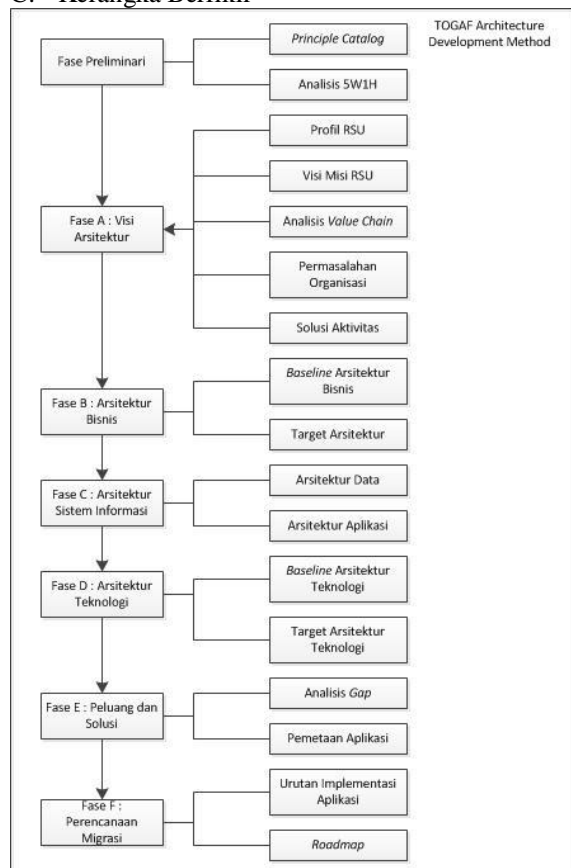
C. Kerangka Berfikir

TOGAF Architecture Development Method

Fase Preliminari

Principle Catalog

Analisis 5W1H

Profil RSU

Visi Misi RSU

Fase A : Visi Arsitektur

Analisis Value Chain

Permasalahan Organisasi

Solusi Aktivitas

Fase B : Arsitektur Bisnis

Baseline Arsitektur Bisnis

Target Arsitektur

Fase C : Arsitektur Sistem Informasi

Arsitektur Data

Arsitektur Aplikasi

Fase D : Arsitektur Teknologi

Baseline Arsitektur Teknologi

Target Arsitektur Teknologi

Fase E : Peluang dan Solusi

Analisis Gap

Pemetaan Aplikasi

Fase F : Perencanaan Migrasi

Urutan Implementasi Aplikasi

Roadmap